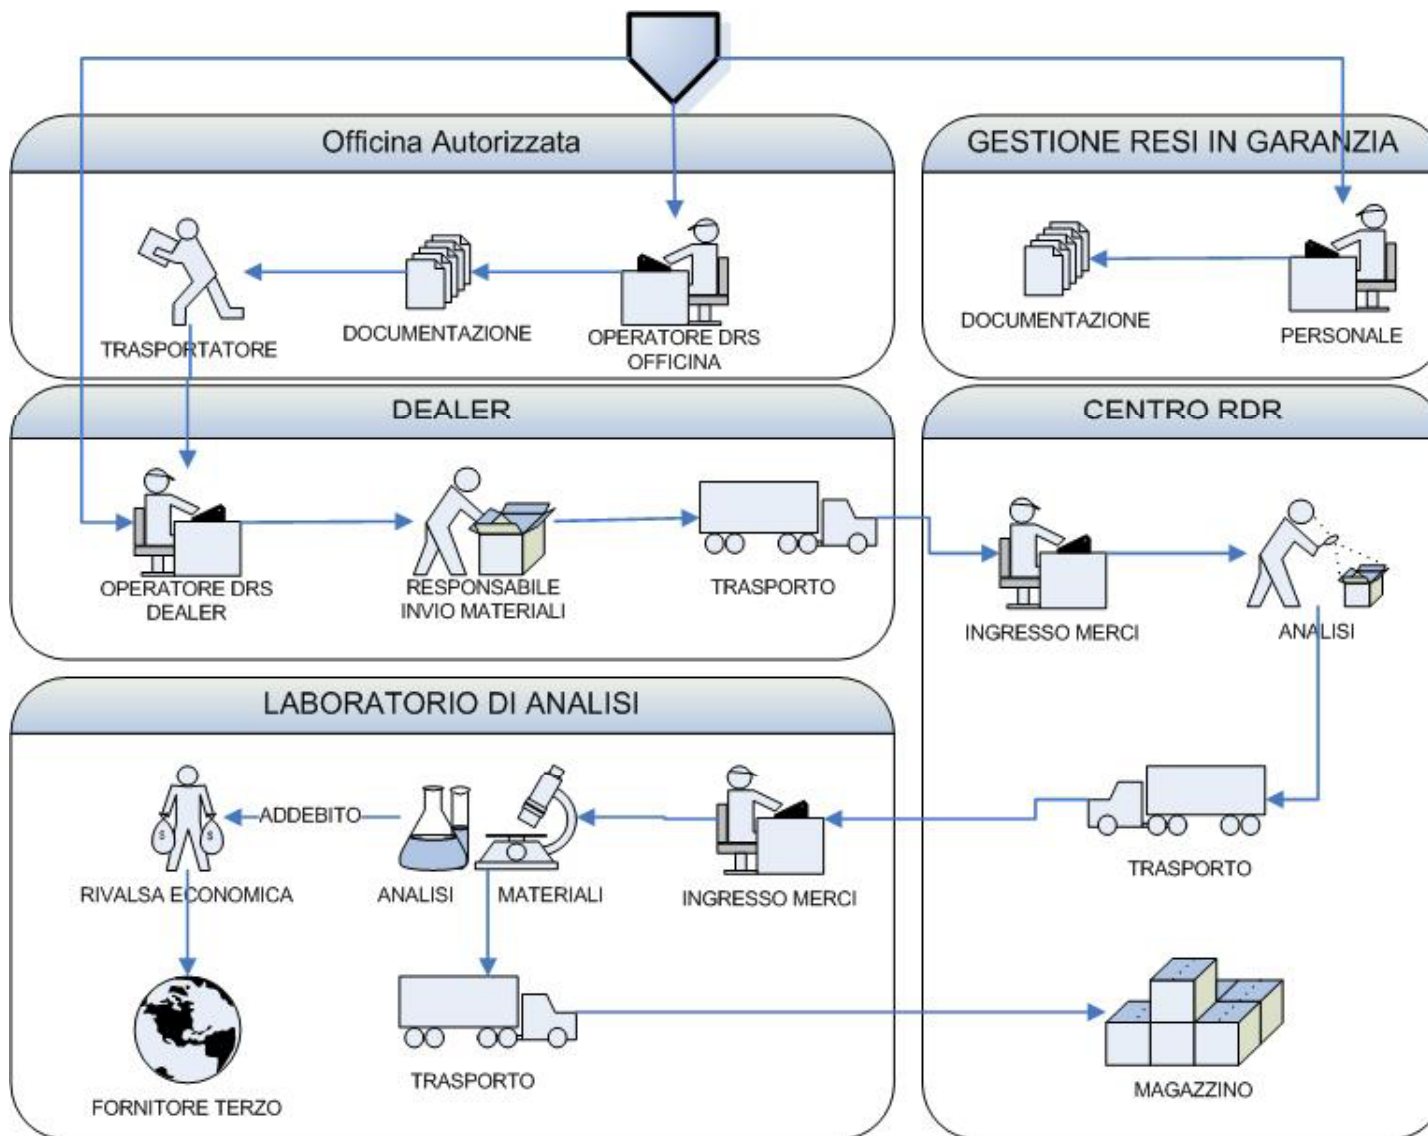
Officina Autorizzata

TRASPORTATORE

DOCUMENTAZIONE

OPERATORE DRS OFFICINA

GESTIONE RESI IN GARANZIA

DOCUMENTAZIONE

PERSONALE

DEALER

OPERATORE DRS DEALER

RESPONSABILE INVIO MATERIALI

TRASPORTO

CENTRO RDR

INGRESSO MERCI

ANALISI

LABORATORIO DI ANALISI

ADDEBITO

RIVALSA ECONOMICA

ANALISI

MATERIALI

INGRESSO MERCI

TRASPORTO

FORNITORE TERZO

TRASPORTO

MAGAZZINO